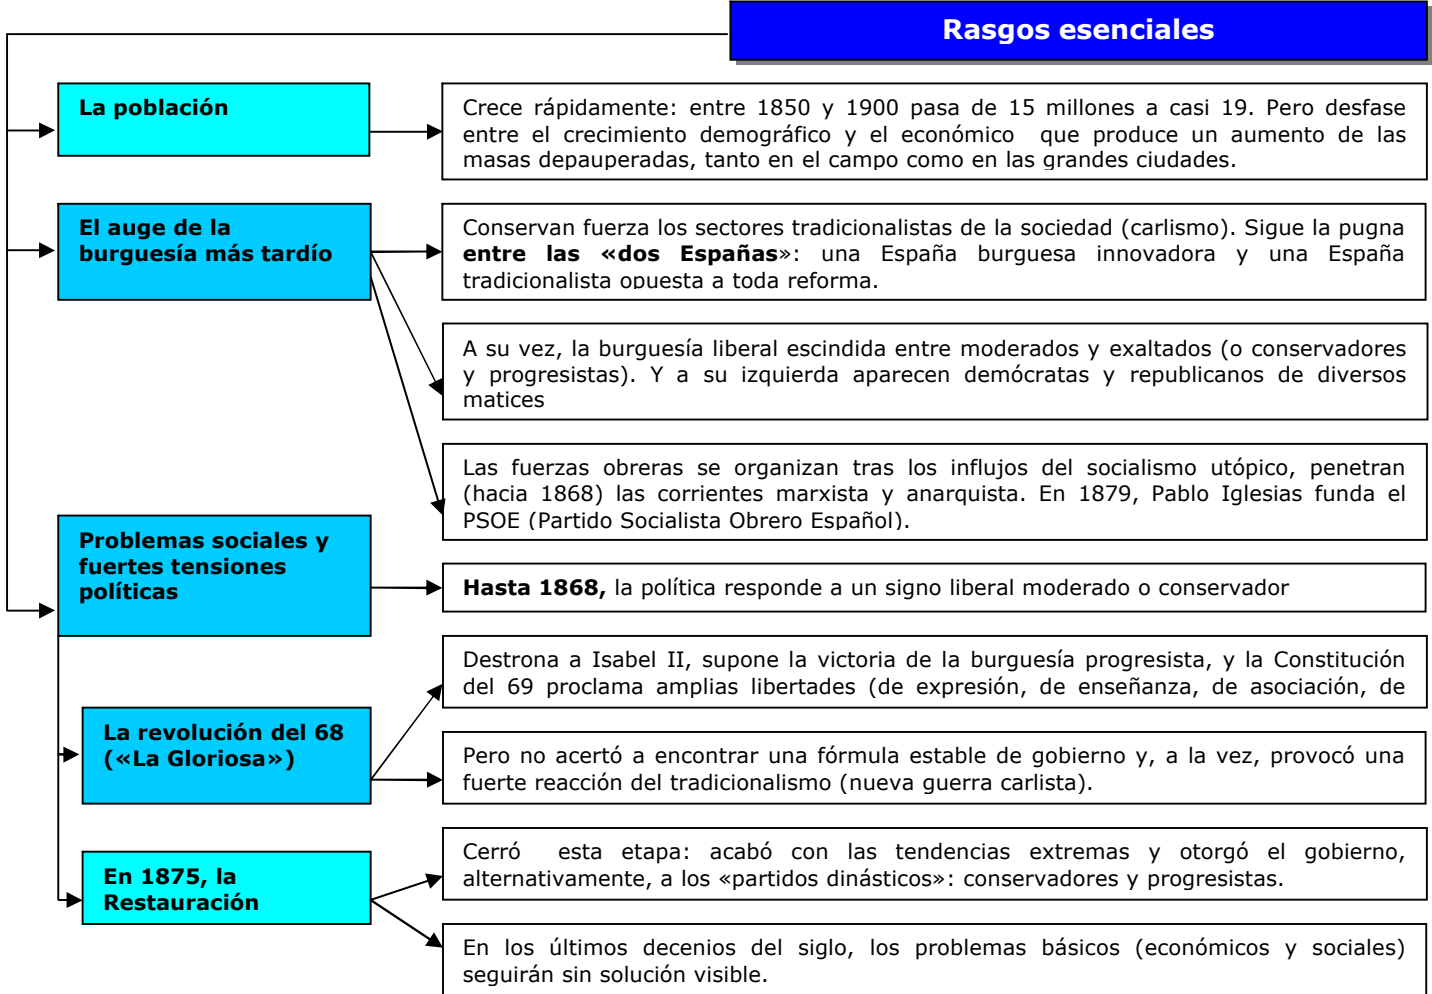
Rasgos esenciales

La población

Crece rápidamente: entre 1850 y 1900 pasa de 15 millones a casi 19. Pero desfase entre el crecimiento demográfico y el económico que produce un aumento de las masas depauperadas, tanto en el campo como en las grandes ciudades.

El auge de la burguesía más tardío

Conservan fuerza los sectores tradicionalistas de la sociedad (carlismo). Sigue la pugna **entre las «dos Españas»**: una España burguesa innovadora y una España tradicionalista opuesta a toda reforma.

A su vez, la burguesía liberal escindida entre moderados y exaltados (o conservadores y progresistas). Y a su izquierda aparecen demócratas y republicanos de diversos matices

Las fuerzas obreras se organizan tras los influjos del socialismo utópico, penetran (hacia 1868) las corrientes marxista y anarquista. En 1879, Pablo Iglesias funda el PSOE (Partido Socialista Obrero Español).

Problemas sociales y fuertes tensiones políticas

**Hasta 1868,** la política responde a un signo liberal moderado o conservador

La revolución del 68 («La Gloriosa»)

Destrona a Isabel II, supone la victoria de la burguesía progresista, y la Constitución del 69 proclama amplias libertades (de expresión, de enseñanza, de asociación, de

Pero no acertó a encontrar una fórmula estable de gobierno y, a la vez, provocó una fuerte reacción del tradicionalismo (nueva guerra carlista).

En 1875, la Restauración

Cerró esta etapa: acabó con las tendencias extremas y otorgó el gobierno, alternativamente, a los «partidos dinásticos»: conservadores y progresistas.

En los últimos decenios del siglo, los problemas básicos (económicos y sociales) seguirán sin solución visible.